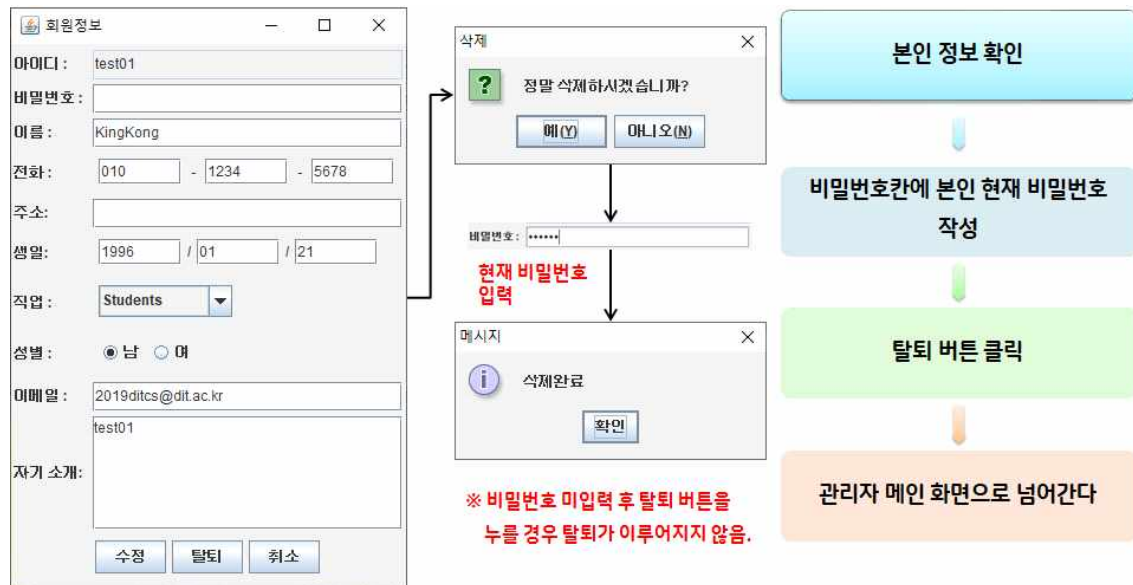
회원정보

아이디 : test01

비밀번호 :

이름 : KingKong

전화 : 010 - 1234 - 5678

주소:

생일: 1996 / 01 / 21

직업 : Students

성별 : 남 여

이메일 : 2019ditcs@dit.ac.kr

자기 소개: test01

수정 탈퇴 취소

삭제

정말 삭제하시겠습니까?

예(Y) 아니오(N)

비밀번호 : ••••••

현재 비밀번호 입력

메시지

삭제완료

확인

※ 비밀번호 미입력 후 탈퇴 버튼을 누를 경우 탈퇴가 이루어지지 않음.

본인 정보 확인

비밀번호칸에 본인 현재 비밀번호 작성

탈퇴 버튼 클릭

관리자 메인 화면으로 넘어간다